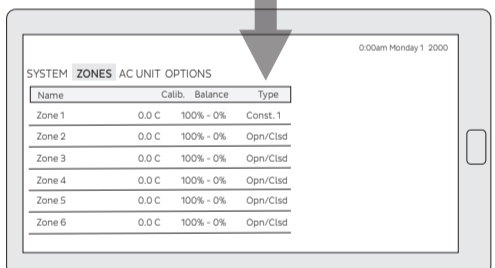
0:00am Monday 1 2000

SYSTEM ZONES AC UNIT OPTIONS

| Name | Calib. | Balance | Type |
|---|---|---|---|
| Zone 1 | 0.0 C | 100% - 0% | Const. 1 |
| Zone 2 | 0.0 C | 100% - 0% | Opn/Clsd |
| Zone 3 | 0.0 C | 100% - 0% | Opn/Clsd |
| Zone 4 | 0.0 C | 100% - 0% | Opn/Clsd |
| Zone 5 | 0.0 C | 100% - 0% | Opn/Clsd |
| Zone 6 | 0.0 C | 100% - 0% | Opn/Clsd |